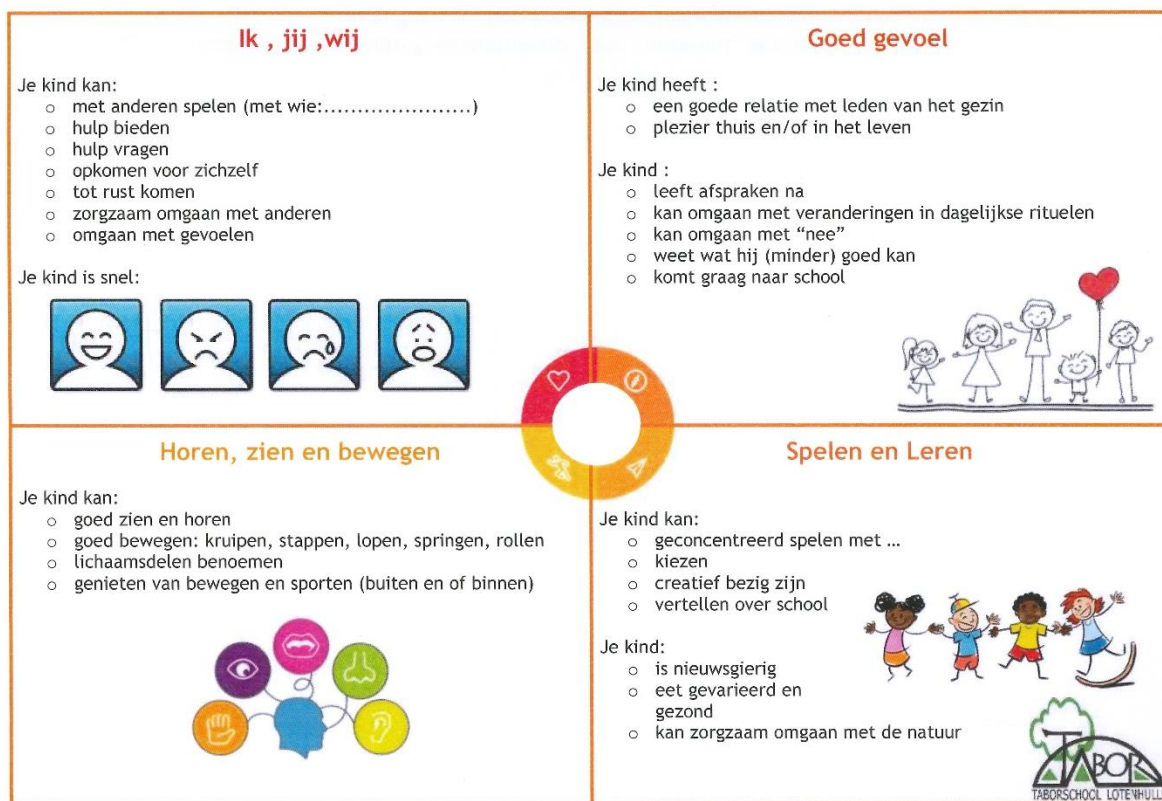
Ik , jij ,wij

Je kind kan:
- met anderen spelen (met wie:......................)
- hulp bieden
- hulp vragen
- opkomen voor zichzelf
- tot rust komen
- zorgzaam omgaan met anderen
- omgaan met gevoelen

Je kind is snel:

Goed gevoel

Je kind heeft :
- een goede relatie met leden van het gezin
- plezier thuis en/of in het leven

Je kind :
- leeft afspraken na
- kan omgaan met veranderingen in dagelijkse rituelen
- kan omgaan met "nee"
- weet wat hij (minder) goed kan
- komt graag naar school

Horen, zien en bewegen

Je kind kan:
- goed zien en horen
- goed bewegen: kruipen, stappen, lopen, springen, rollen
- lichaamsdelen benoemen
- genieten van bewegen en sporten (buiten en of binnen)

Spelen en Leren

Je kind kan:
- geconcentreerd spelen met ...
- kiezen
- creatief bezig zijn
- vertellen over school

Je kind:
- is nieuwsgierig
- eet gevarieerd en gezond
- kan zorgzaam omgaan met de natuur

TABOR
TABORSCHOOL LOTENHULLE